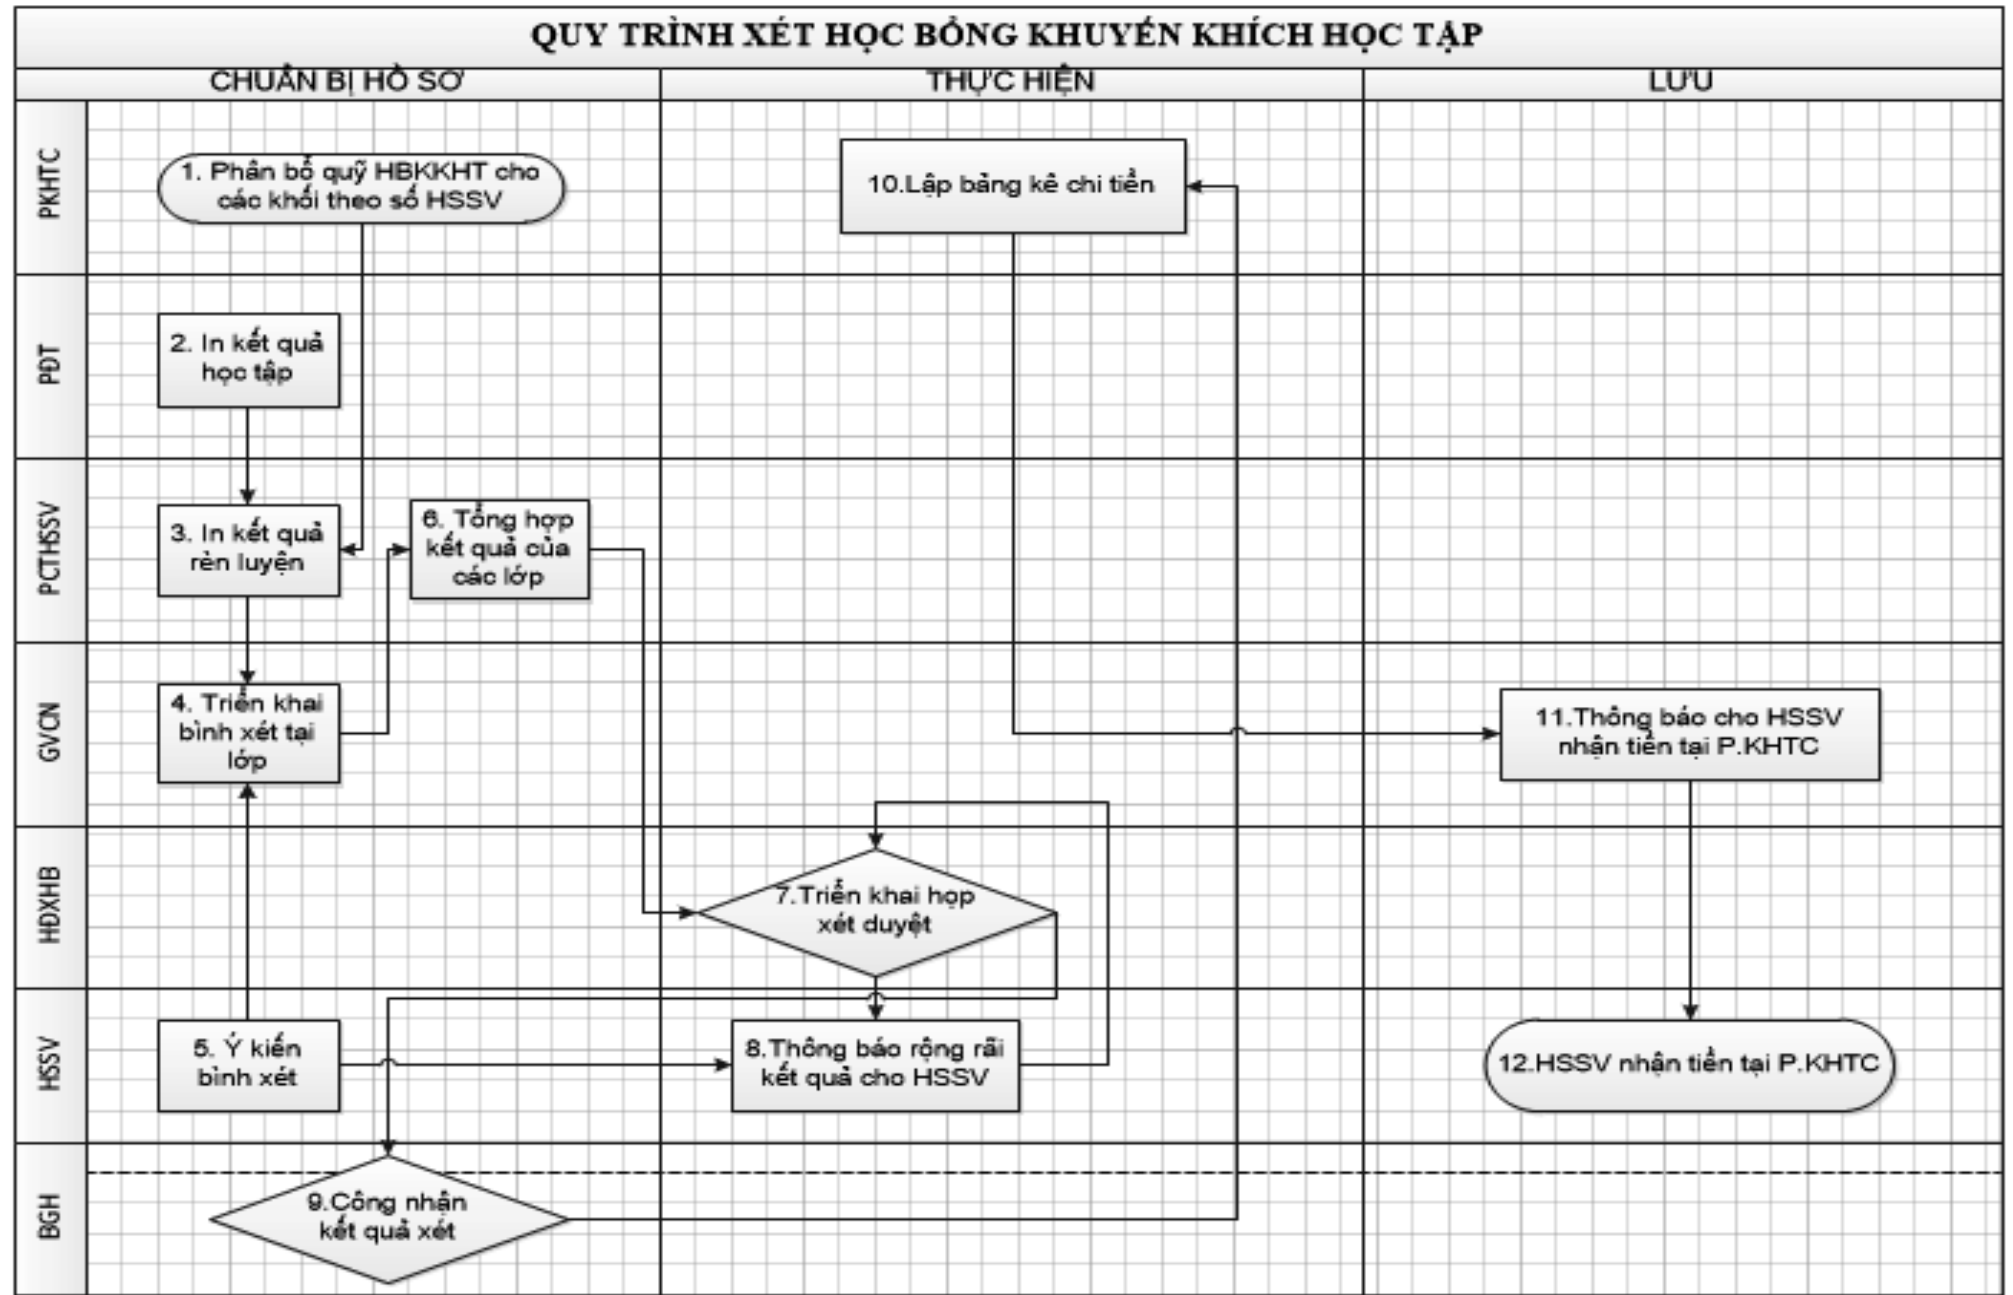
QUY TRÌNH XÉT HỌC BỔNG KHUYẾN KHÍCH HỌC TẬP

CHUẨN BỊ HỒ SƠ

THỰC HIỆN

LƯU

PKHTC

PĐT

PCTHSSV

GVCN

HĐXHB

HSSV

BGH

1. Phân bổ quỹ HBKKHT cho các khối theo số HSSV

2. In kết quả học tập

3. In kết quả rèn luyện

4. Triển khai bình xét tại lớp

5. Ý kiến bình xét

6. Tổng hợp kết quả của các lớp

7.Triển khai họp xét duyệt

8.Thông báo rộng rãi kết quả cho HSSV

9.Công nhận kết quả xét

10.Lập bảng kê chi tiền

11.Thông báo cho HSSV nhận tiền tại P.KHTC

12.HSSV nhận tiền tại P.KHTC